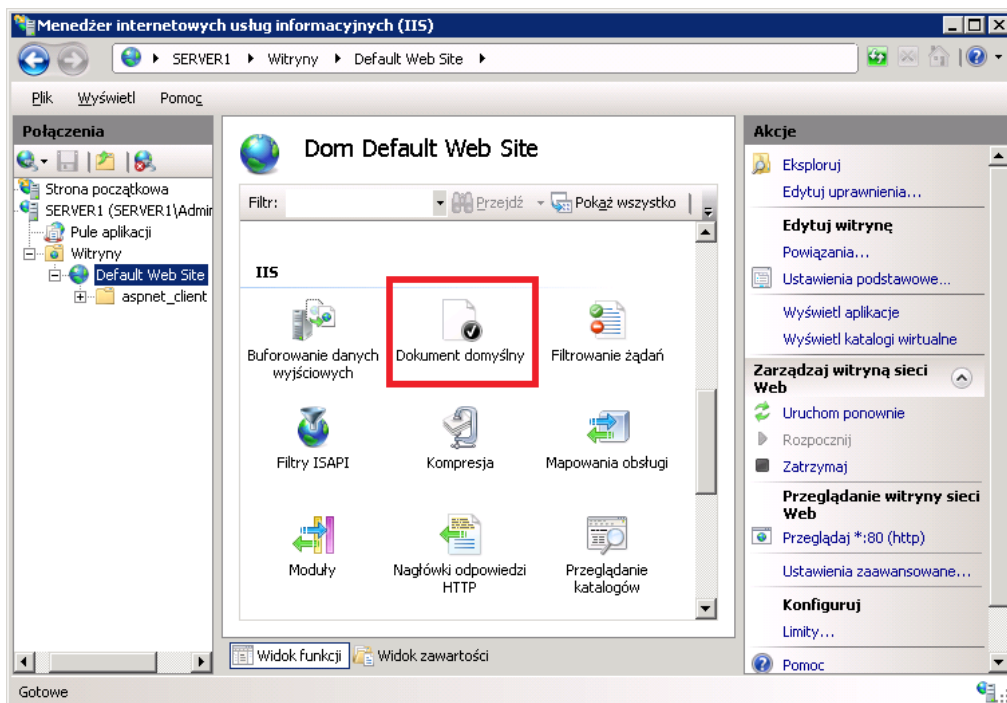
Menedżer internetowych usług informacyjnych (IIS)

SERVER1 ▸ Witryny ▸ Default Web Site ▸

Plik Wyświetl Pomoc

Połączenia

Strona początkowa
SERVER1 (SERVER1\Admir
Pule aplikacji
Witryny
Default Web Site
aspnet_client

Dom Default Web Site

Filtr: Przejdź Pokaż wszystko

IIS

Buforowanie danych wyjściowych
Dokument domyślny
Filtrowanie żądań
Filtry ISAPI
Kompresja
Mapowania obsługi
Moduły
Nagłówki odpowiedzi HTTP
Przeglądanie katalogów

Widok funkcji
Widok zawartości

Akcje

Eksploruj
Edytuj uprawnienia...

Edytuj witrynę
Powiązania...
Ustawienia podstawowe...
Wyświetl aplikacje
Wyświetl katalogi wirtualne

Zarządzaj witryną sieci Web
Uruchom ponownie
Rozpocznij
Zatrzymaj

Przeglądanie witryny sieci Web
Przeglądaj *:80 (http)
Ustawienia zaawansowane...

Konfiguruj
Limity...

Pomoc

Gotowe